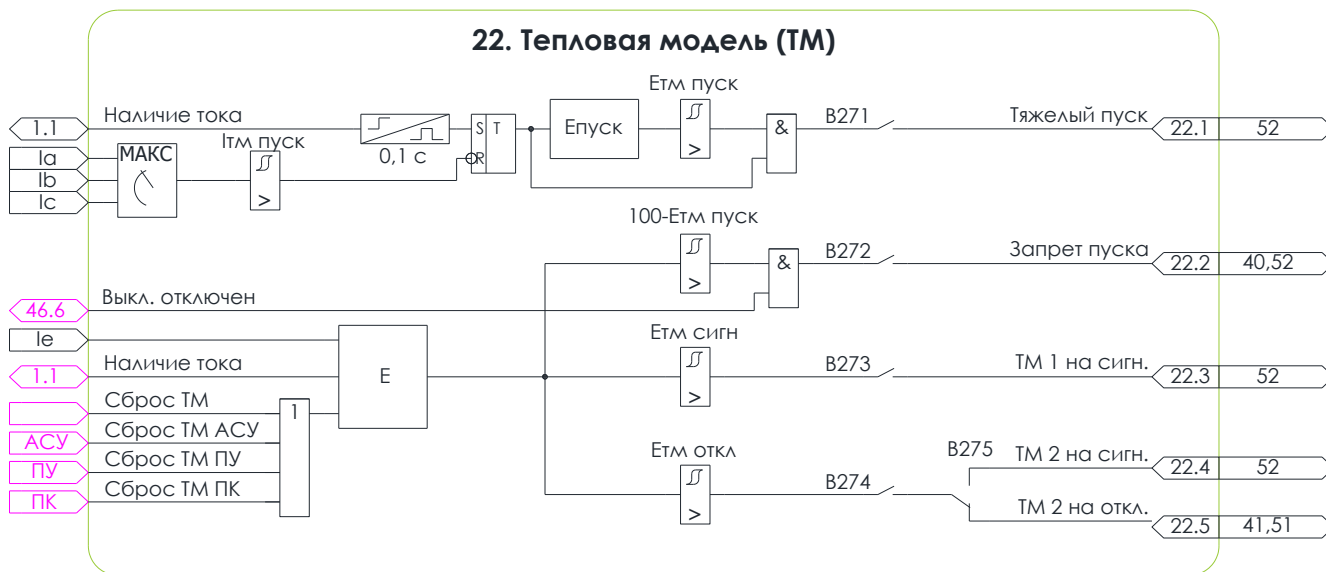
22. Тепловая модель (ТМ)

1.1
Наличие тока
Ia
Ib
Ic
МАКС
Iтм пуск
>
0,1 с
S
T
R
Епуск
Етм пуск
>
&
B271
Тяжелый пуск
22.1
52

100-Етм пуск
>
&
B272
Запрет пуска
22.2
40,52

46.6
Выкл. отключен

Ie
Наличие тока
1.1
E
Етм сигн
>
B273
ТМ 1 на сигн.
22.3
52

Сброс ТМ
АСУ
Сброс ТМ АСУ
ПУ
Сброс ТМ ПУ
ПК
Сброс ТМ ПК
1

Етм откл
>
B274
B275
ТМ 2 на сигн.
22.4
52
ТМ 2 на откл.
22.5
41,51